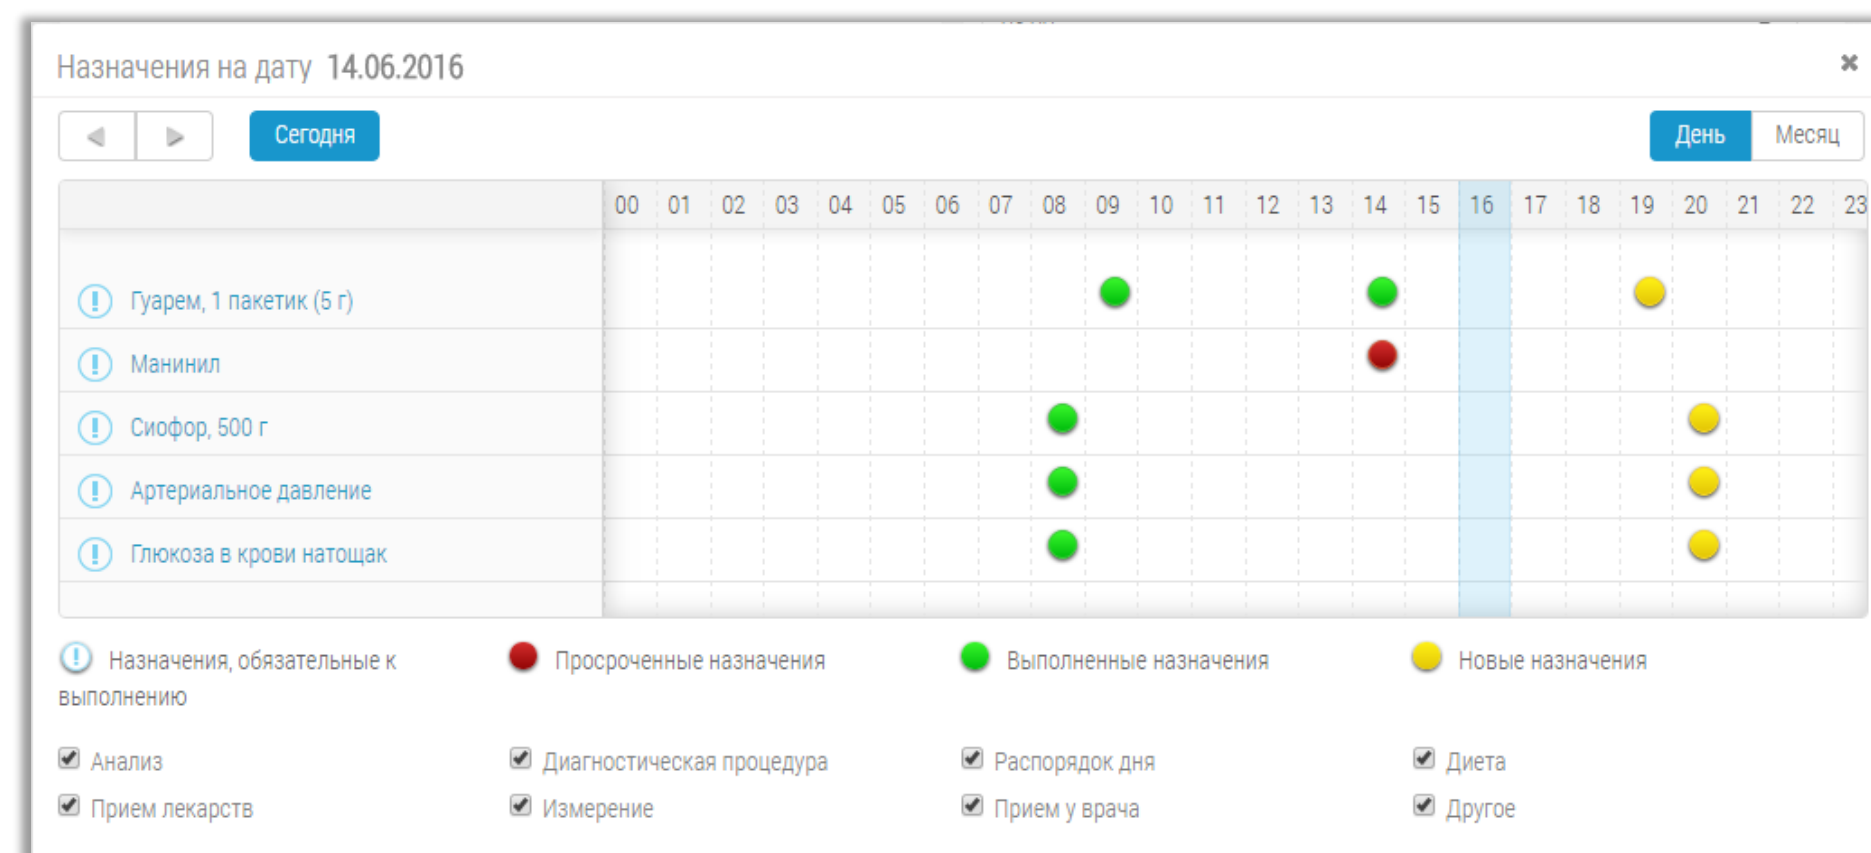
Назначения на дату 14.06.2016

×

Сегодня

День Месяц

| | 00 | 01 | 02 | 03 | 04 | 05 | 06 | 07 | 08 | 09 | 10 | 11 | 12 | 13 | 14 | 15 | 16 | 17 | 18 | 19 | 20 | 21 | 22 | 23 |
|---|---|---|---|---|---|---|---|---|---|---|---|---|---|---|---|---|---|---|---|---|---|---|---|---|
| Гуарем, 1 пакетик (5 г) | | | | | | | | | | | | | | | | | | | | | | | | |
| Манинил | | | | | | | | | | | | | | | | | | | | | | | | |
| Сиофор, 500 г | | | | | | | | | | | | | | | | | | | | | | | | |
| Артериальное давление | | | | | | | | | | | | | | | | | | | | | | | | |
| Глюкоза в крови натощак | | | | | | | | | | | | | | | | | | | | | | | | |

Назначения, обязательные к выполнению

Просроченные назначения

Выполненные назначения

Новые назначения

Анализ

Прием лекарств

Диагностическая процедура

Измерение

Распорядок дня

Прием у врача

Диета

Другое